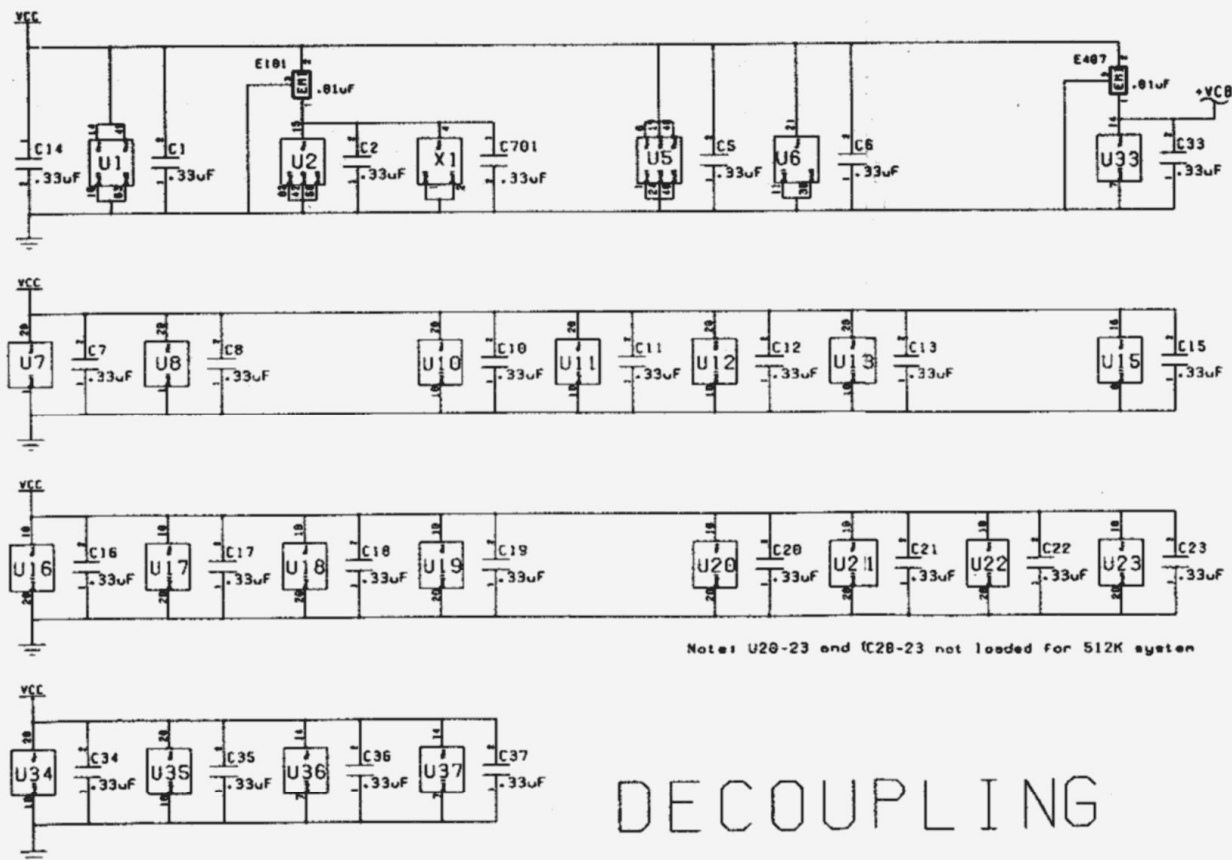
VCC

E101

.01uF

E407

.01uF

+VCB

C14
.33uF

U1

C1
.33uF

U2

C2
.33uF

X1

C701
.33uF

U5

C5
.33uF

U6

C6
.33uF

U33

C33
.33uF

VCC

U7

C7
.33uF

U8

C8
.33uF

U10

C10
.33uF

U11

C11
.33uF

U12

C12
.33uF

U13

C13
.33uF

U15

C15
.33uF

VCC

U16

C16
.33uF

U17

C17
.33uF

U18

C18
.33uF

U19

C19
.33uF

U20

C20
.33uF

U21

C21
.33uF

U22

C22
.33uF

U23

C23
.33uF

Note: U20-23 and C20-23 not loaded for 512K system

VCC

U34

C34
.33uF

U35

C35
.33uF

U36

C36
.33uF

U37

C37
.33uF

DECOUPLING